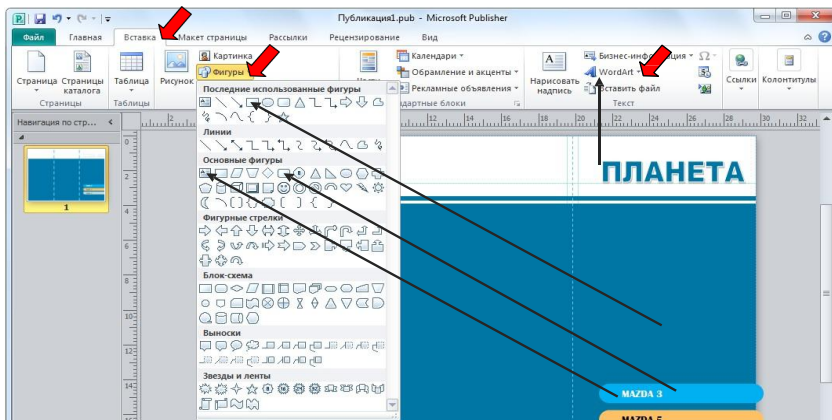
Публикация1.pub - Microsoft Publisher

Файл
Главная
Вставка
Макет страницы
Рассылки
Рецензирование
Вид

Страница
Страницы каталога
Страницы
Таблица
Таблицы
Рисунок
Картинка
Фигуры
Календари
Обрамление и акценты
Рекламные объявления
стандартные блоки
Нарисовать надпись
Бизнес-информация
WordArt
Вставить файл
Текст
Ссылки
Колонтитулы

Навигация по стр...
1

Последние использованные фигуры
Линии
Основные фигуры
Фигурные стрелки
Блок-схема
Выноски
Звезды и ленты

ПЛАНЕТА
MAZDA 3
MAZDA 5